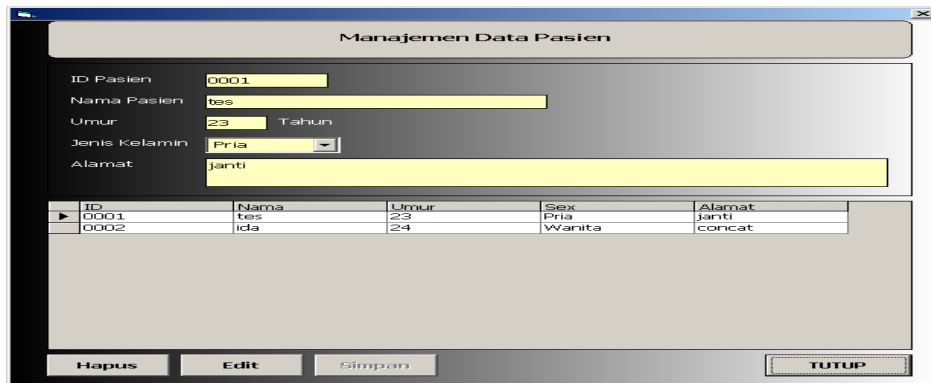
Manajemen Data Pasien

ID Pasien 0001
Nama Pasien tes
Umur 23 Tahun
Jenis Kelamin Pria
Alamat janti

| | ID | Nama | Umur | Sex | Alamat |
|---|---|---|---|---|---|
| ▶ | 0001 | tes | 23 | Pria | janti |
| | 0002 | ida | 24 | Wanita | concat |

Hapus Edit Simpan TUTUP